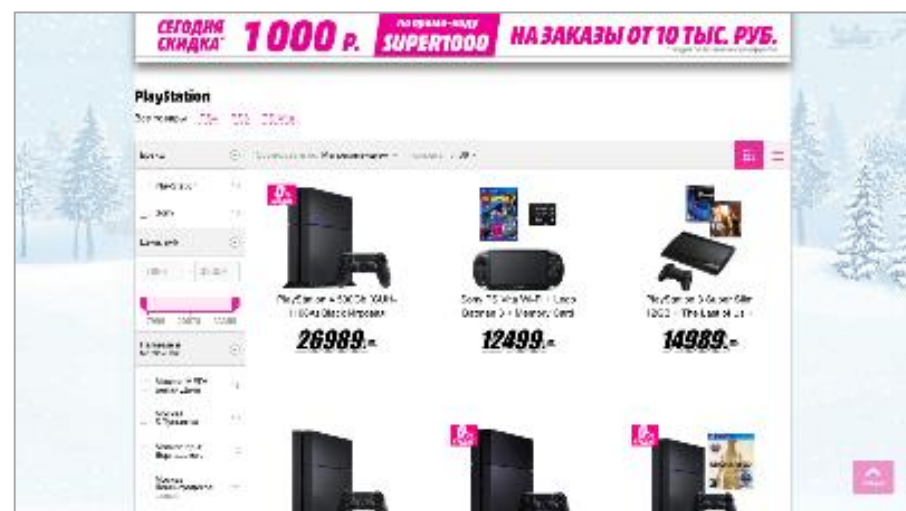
СЕГОДНЯ СКИДКА* 1 000 Р. по промо-коду SUPER1000 НА ЗАКАЗЫ ОТ 10 ТЫС. РУБ.

PlayStation

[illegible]

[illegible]

PlayStation 4 500Gb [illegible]

26989.-

Sony PS Vita Wi-Fi + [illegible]

12499.-

PlayStation 3 Super Slim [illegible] The Last of Us

14989.-